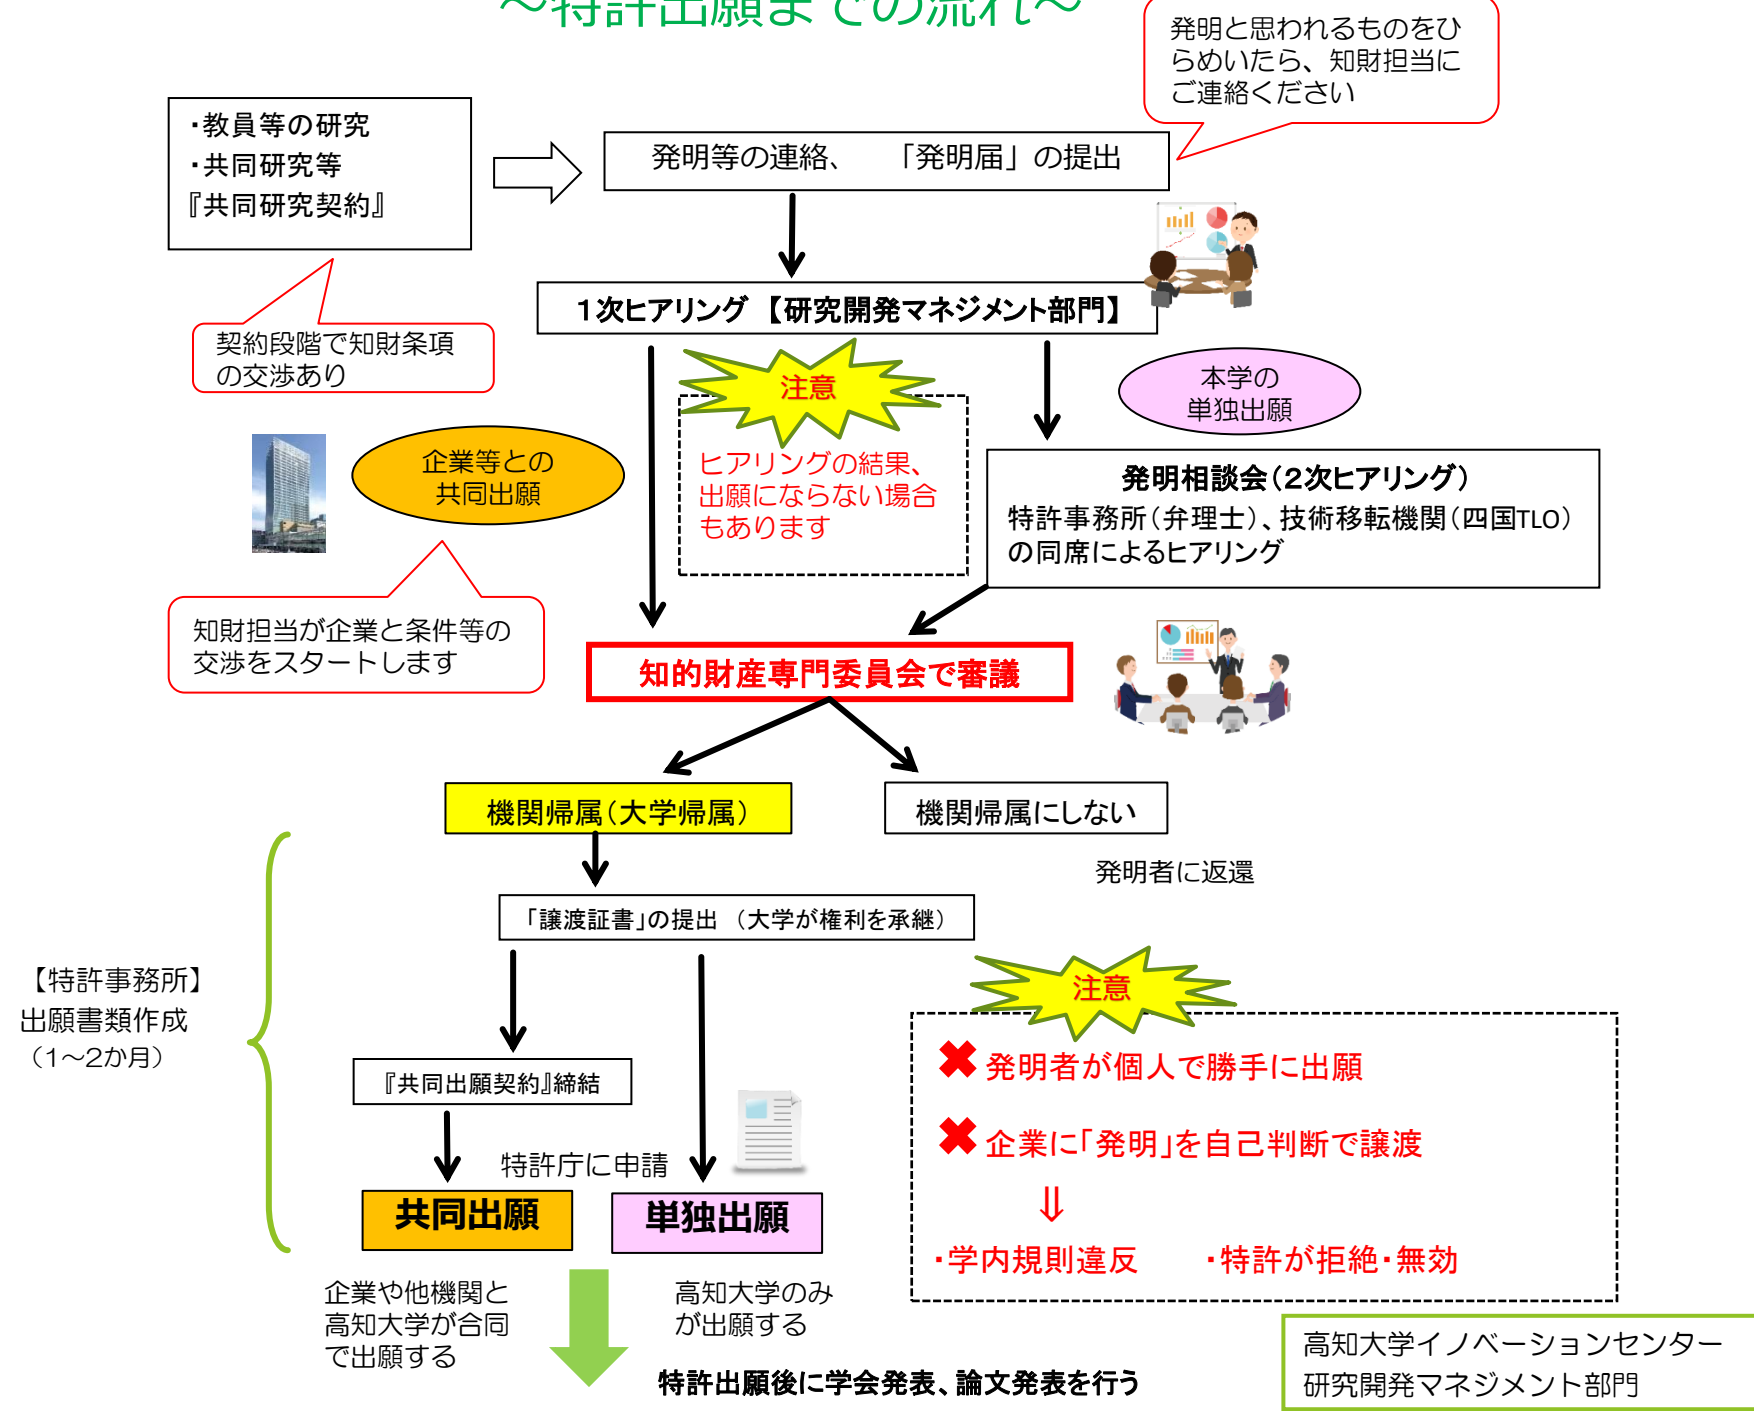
～特許出願までの流れ～

発明と思われるものをひらめいたら、知財担当にご連絡ください

・教員等の研究
・共同研究等
『共同研究契約』

発明等の連絡、　「発明届」の提出

契約段階で知財条項の交渉あり

1次ヒアリング　【研究開発マネジメント部門】

注意

ヒアリングの結果、出願にならない場合もあります

本学の単独出願

企業等との共同出願

発明相談会（2次ヒアリング）
特許事務所（弁理士）、技術移転機関（四国TLO）の同席によるヒアリング

知財担当が企業と条件等の交渉をスタートします

知的財産専門委員会で審議

機関帰属（大学帰属）

機関帰属にしない

発明者に返還

「譲渡証書」の提出　（大学が権利を承継）

【特許事務所】
出願書類作成
（1～2か月）

注意

✖ 発明者が個人で勝手に出願

✖ 企業に「発明」を自己判断で譲渡

⇓

・学内規則違反　　・特許が拒絶・無効

『共同出願契約』締結

特許庁に申請

共同出願

単独出願

企業や他機関と高知大学が合同で出願する

高知大学のみが出願する

特許出願後に学会発表、論文発表を行う

高知大学イノベーションセンター
研究開発マネジメント部門